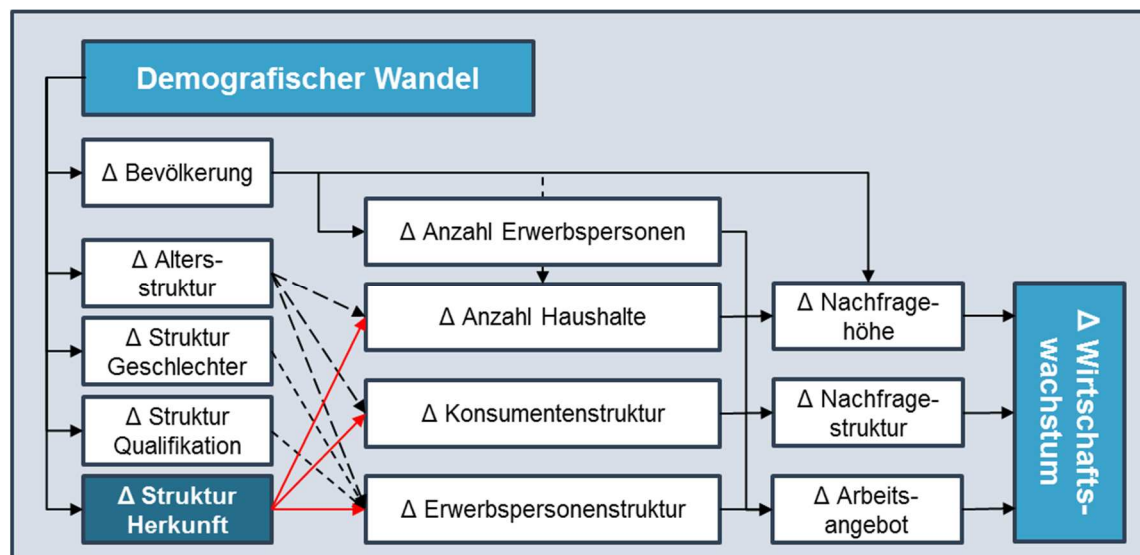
Demografischer Wandel

Δ Bevölkerung

Δ Altersstruktur

Δ Struktur Geschlechter

Δ Struktur Qualifikation

Δ Struktur Herkunft

Δ Anzahl Erwerbspersonen

Δ Anzahl Haushalte

Δ Konsumentenstruktur

Δ Erwerbspersonenstruktur

Δ Nachfragehöhe

Δ Nachfragestruktur

Δ Arbeitsangebot

Δ Wirtschaftswachstum